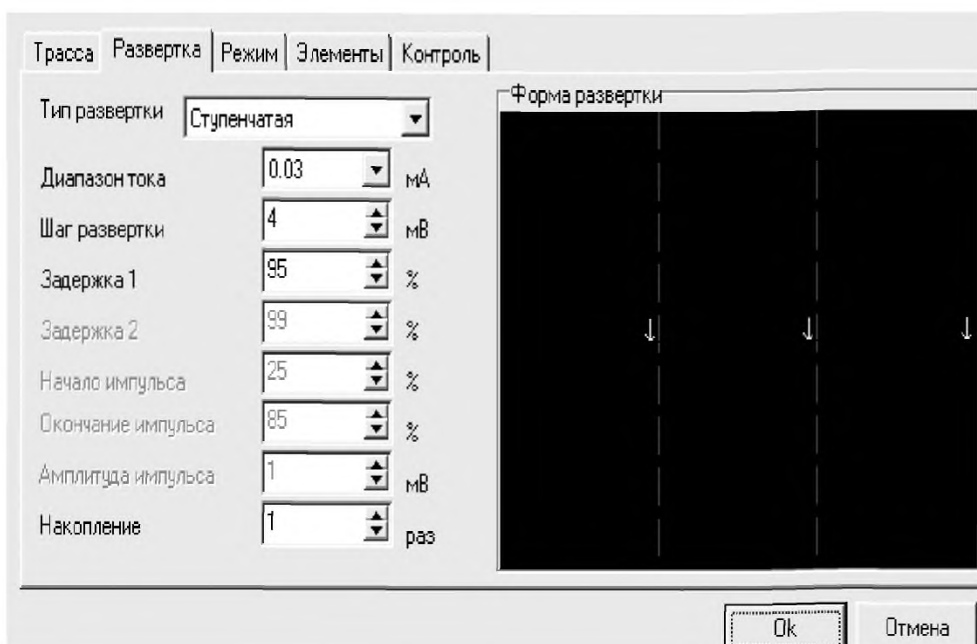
Трасса | Развертка | Режим | Элементы | Контроль

Тип развертки Ступенчатая

Диапазон тока 0.03 мА

Шаг развертки 4 мВ

Задержка 1 95 %

Задержка 2 99 %

Начало импульса 25 %

Окончание импульса 85 %

Амплитуда импульса 1 мВ

Накопление 1 раз

Форма развертки

Ok

Отмена